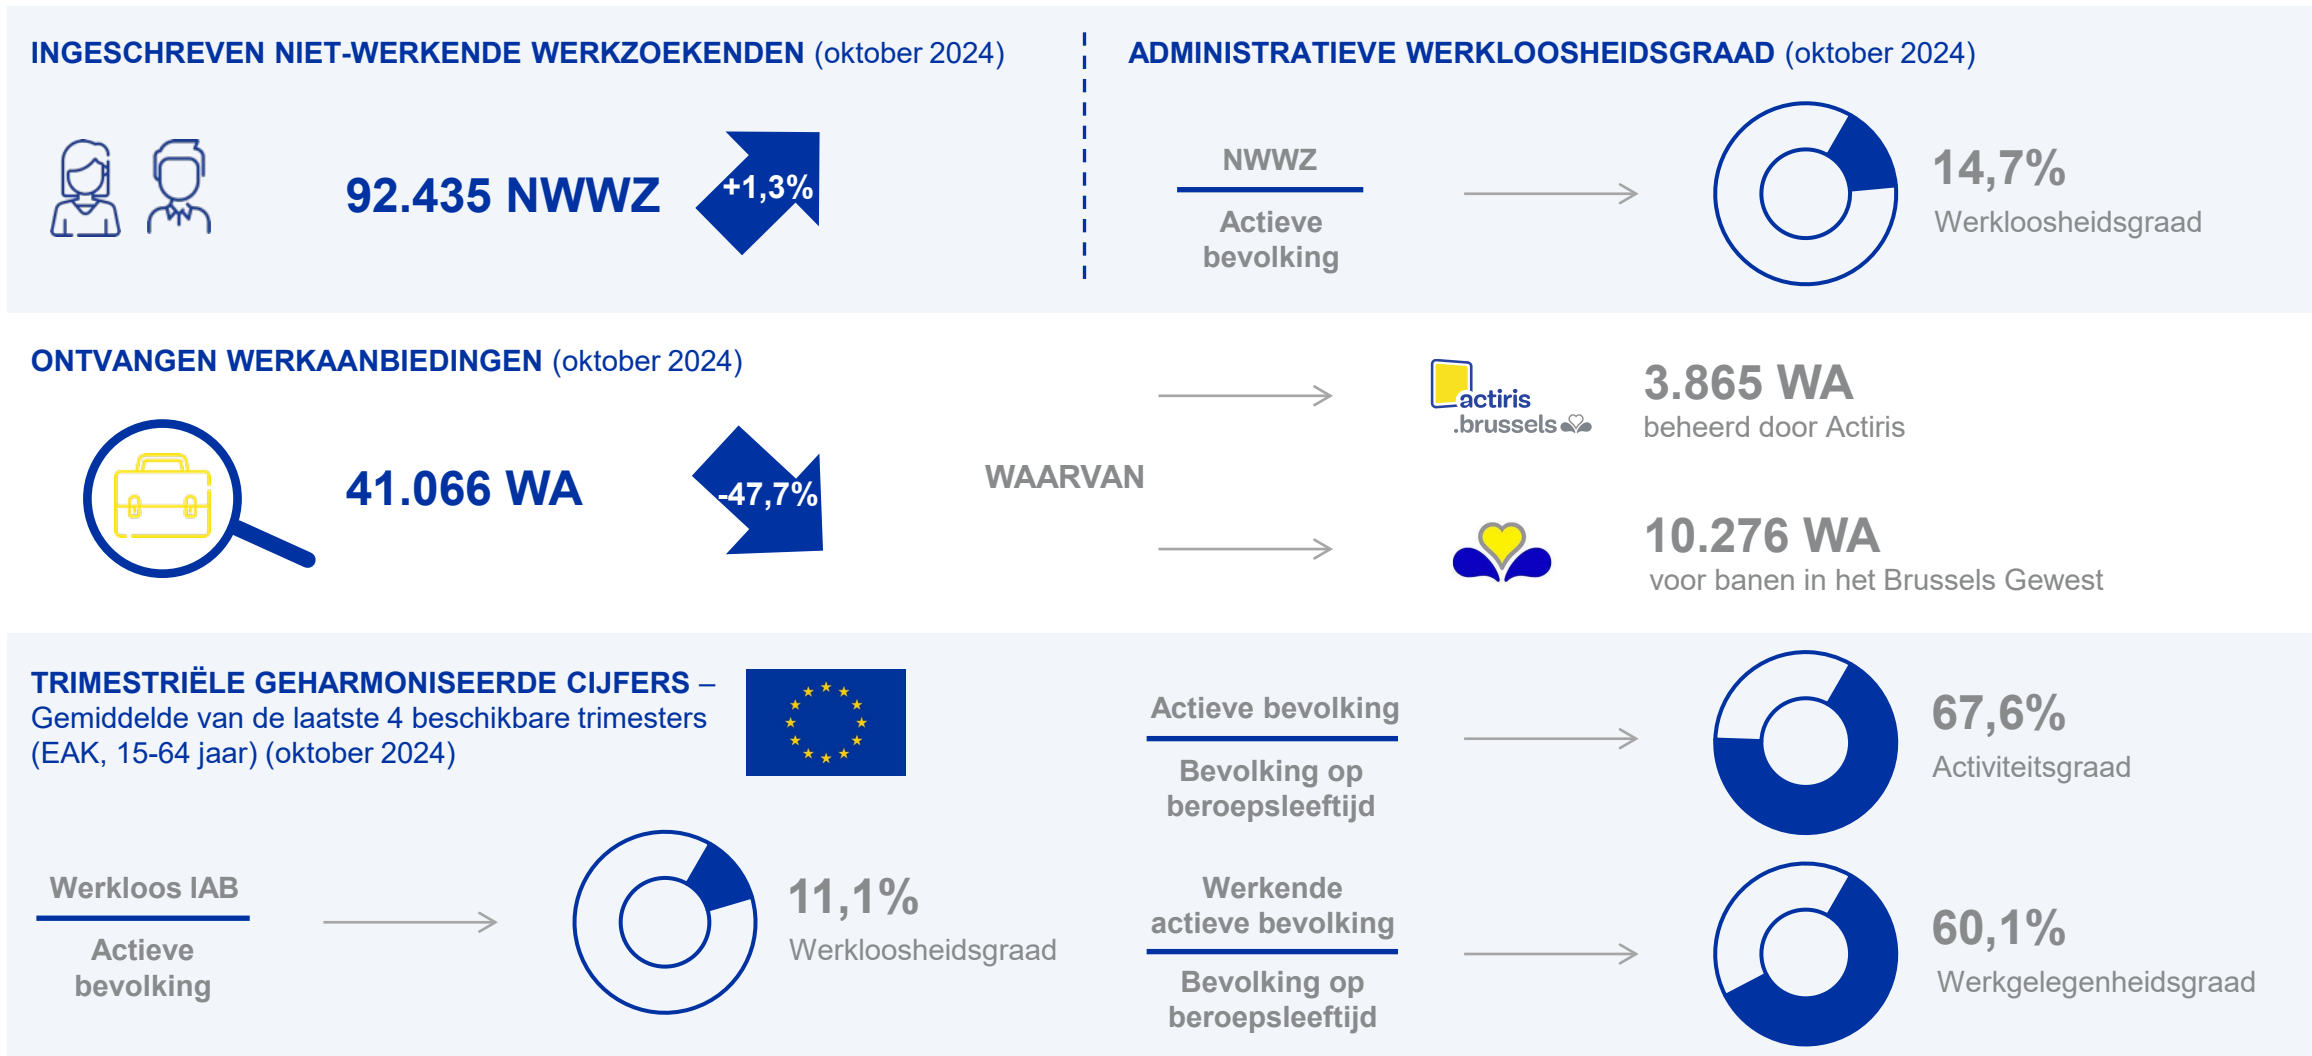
INGESCHREVEN NIET-WERKENDE WERKZOEKENDEN (oktober 2024)

92.435 NWWZ

+1,3%

ADMINISTRATIEVE WERKLOOSHEIDSGRAAD (oktober 2024)

NWWZ

Actieve bevolking

14,7%
Werkloosheidsgraad

ONTVANGEN WERKAANBIEDINGEN (oktober 2024)

41.066 WA

-47,7%

WAARVAN

actiris .brussels

3.865 WA
beheerd door Actiris

10.276 WA
voor banen in het Brussels Gewest

TRIMESTRIËLE GEHARMONISEERDE CIJFERS – Gemiddelde van de laatste 4 beschikbare trimesters (EAK, 15-64 jaar) (oktober 2024)

Actieve bevolking

Bevolking op beroepsleeftijd

67,6%
Activiteitsgraad

Werkloos IAB

Actieve bevolking

11,1%
Werkloosheidsgraad

Werkende actieve bevolking

Bevolking op beroepsleeftijd

60,1%
Werkgelegenheidsgraad